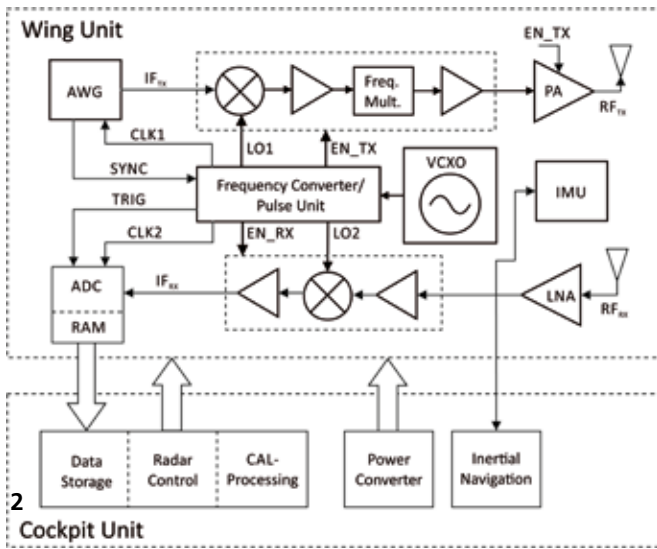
Wing Unit

EN_TX

AWG

$IF_{Tx}$

Freq. Mult.

PA

$RF_{Tx}$

CLK1

LO1

EN_TX

SYNC

VCXO

Frequency Converter/ Pulse Unit

IMU

TRIG

CLK2

EN_RX

LO2

ADC

$IF_{Rx}$

LNA

$RF_{Rx}$

RAM

Data Storage

Radar Control

CAL-Processing

Power Converter

Inertial Navigation

2

Cockpit Unit